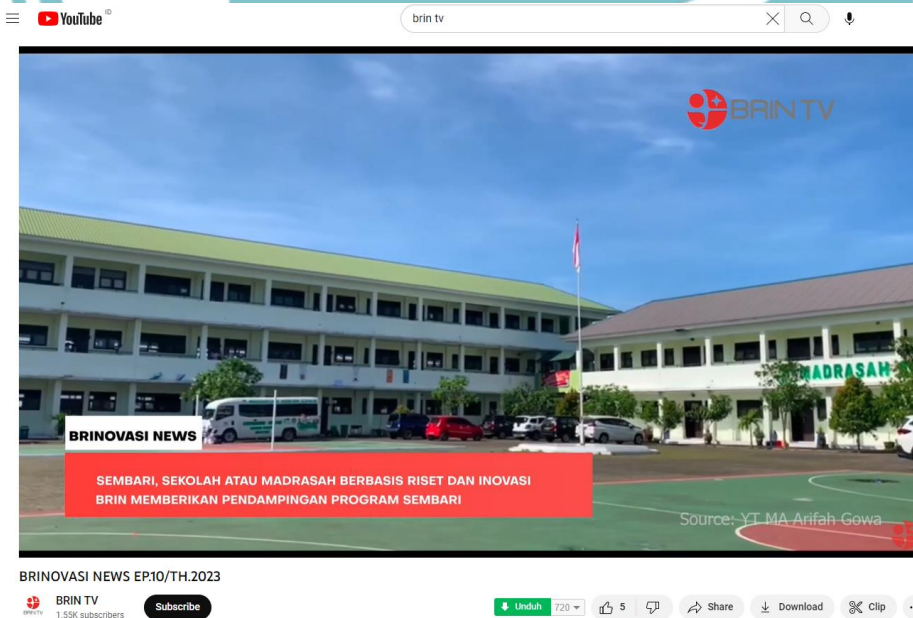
YouTube ID

brin tv

BRIN TV

MADRASAH

BRINOVASI NEWS

SEMBARI, SEKOLAH ATAU MADRASAH BERBASIS RISET DAN INOVASI
BRIN MEMBERIKAN PENDAMPINGAN PROGRAM SEMBARI

Source: YT MA Arifah Gowa

BRINOVASI NEWS EP.10/TH.2023

BRIN TV
1.55K subscribers

Subscribe

Unduh 720

5

Share

Download

Clip